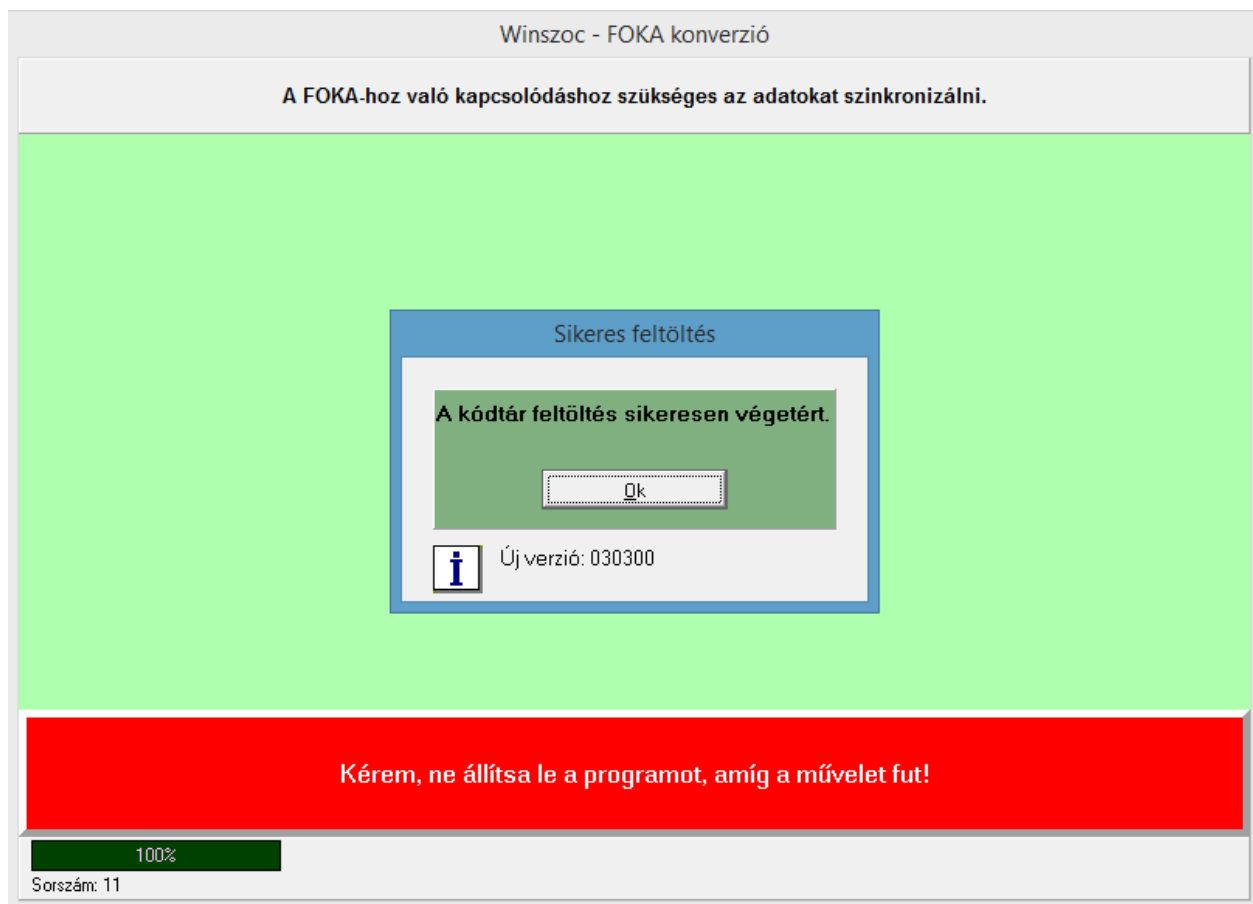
Winszoc - FOKA konverzió

A FOKA-hoz való kapcsolódáshoz szükséges az adatokat szinkronizálni.

Sikeres feltöltés

A kódtár feltöltés sikeresen végetért.

Ok

Új verzió: 030300

Kérem, ne állítsa le a programot, amíg a művelet fut!

100%

Sorszám: 11